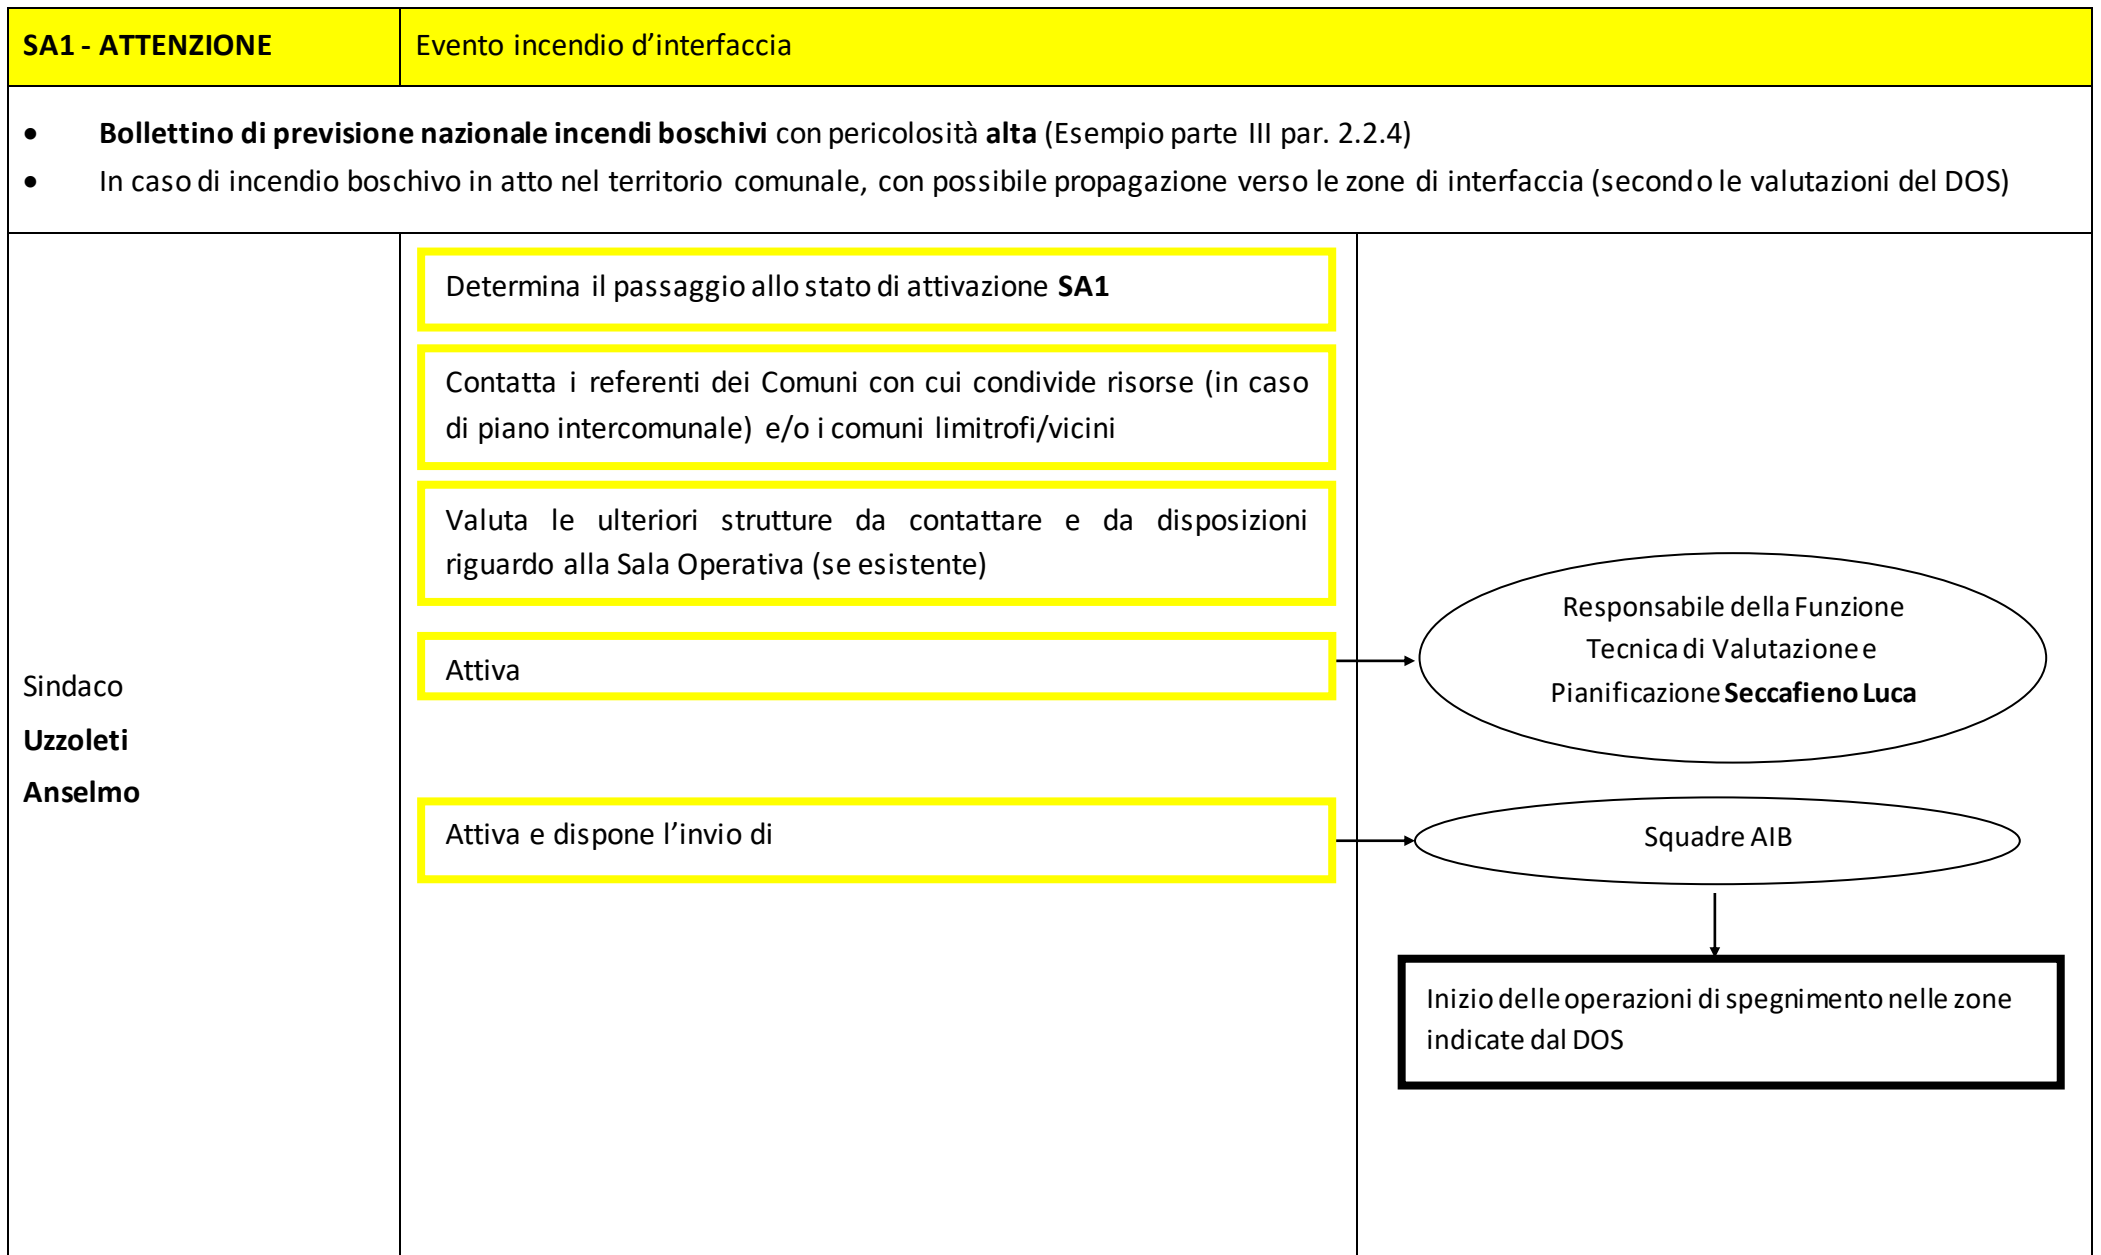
SA1 - ATTENZIONE

Evento incendio d’interfaccia

- Bollettino di previsione nazionale incendi boschivi con pericolosità alta (Esempio parte III par. 2.2.4)
- In caso di incendio boschivo in atto nel territorio comunale, con possibile propagazione verso le zone di interfaccia (secondo le valutazioni del DOS)

Sindaco
Uzzoleti
Anselmo

Determina il passaggio allo stato di attivazione SA1

Contatta i referenti dei Comuni con cui condivide risorse (in caso di piano intercomunale) e/o i comuni limitrofi/vicini

Valuta le ulteriori strutture da contattare e da disposizioni riguardo alla Sala Operativa (se esistente)

Attiva

Responsabile della Funzione Tecnica di Valutazione e Pianificazione Seccafieno Luca

Attiva e dispone l’invio di

Squadre AIB

Inizio delle operazioni di spegnimento nelle zone indicate dal DOS